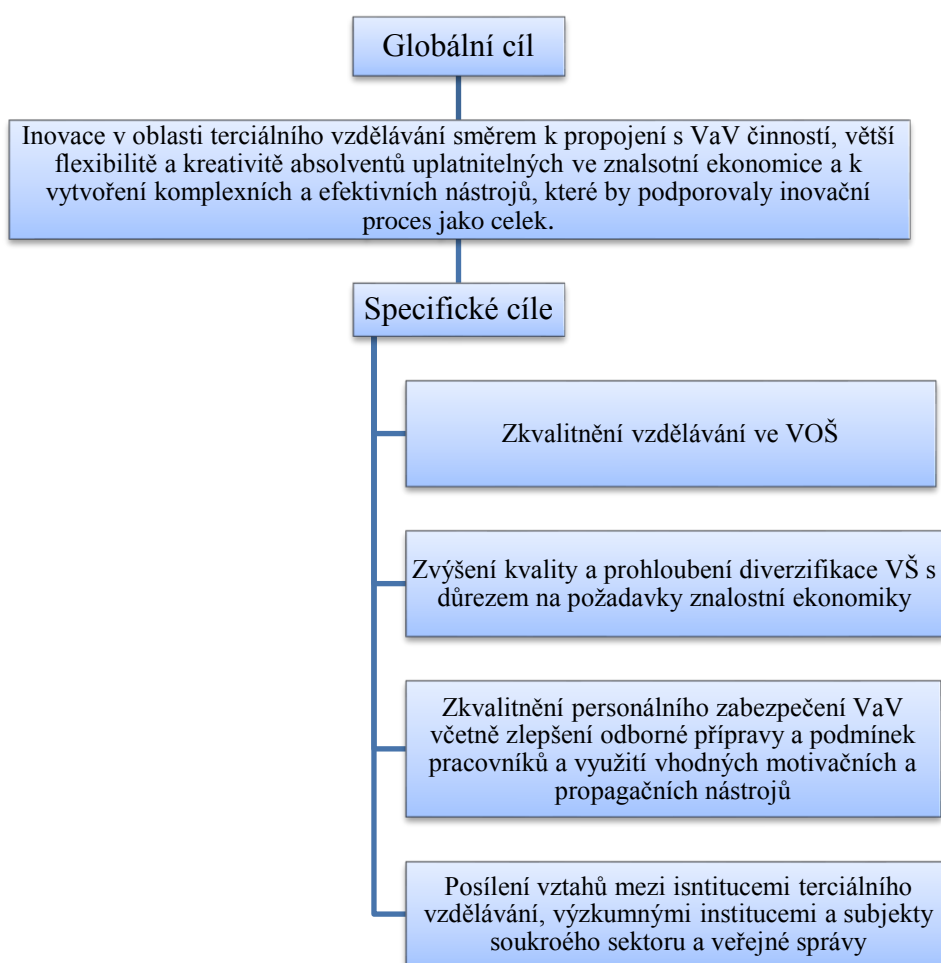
Globální cíl

Inovace v oblasti terciálního vzdělávání směrem k propojení s VaV činností, větší flexibilitě a kreativitě absolventů uplatnitelných ve znalsotní ekonomice a k vytvoření komplexních a efektivních nástrojů, které by podporovaly inovační proces jako celek.

Specifické cíle

Zkvalitnění vzdělávání ve VOŠ

Zvýšení kvality a prohloubení diverzifikace VŠ s důrezem na požadavky znalostní ekonomiky

Zkvalitnění personálního zabezpečení VaV včetně zlepšení odborné přípravy a podmínek pracovníků a využití vhodných motivačních a propagačních nástrojů

Posílení vztahů mezi isntitucemi terciálního vzdělávání, výzkumnými institucemi a subjekty soukroého sektoru a veřejné správy